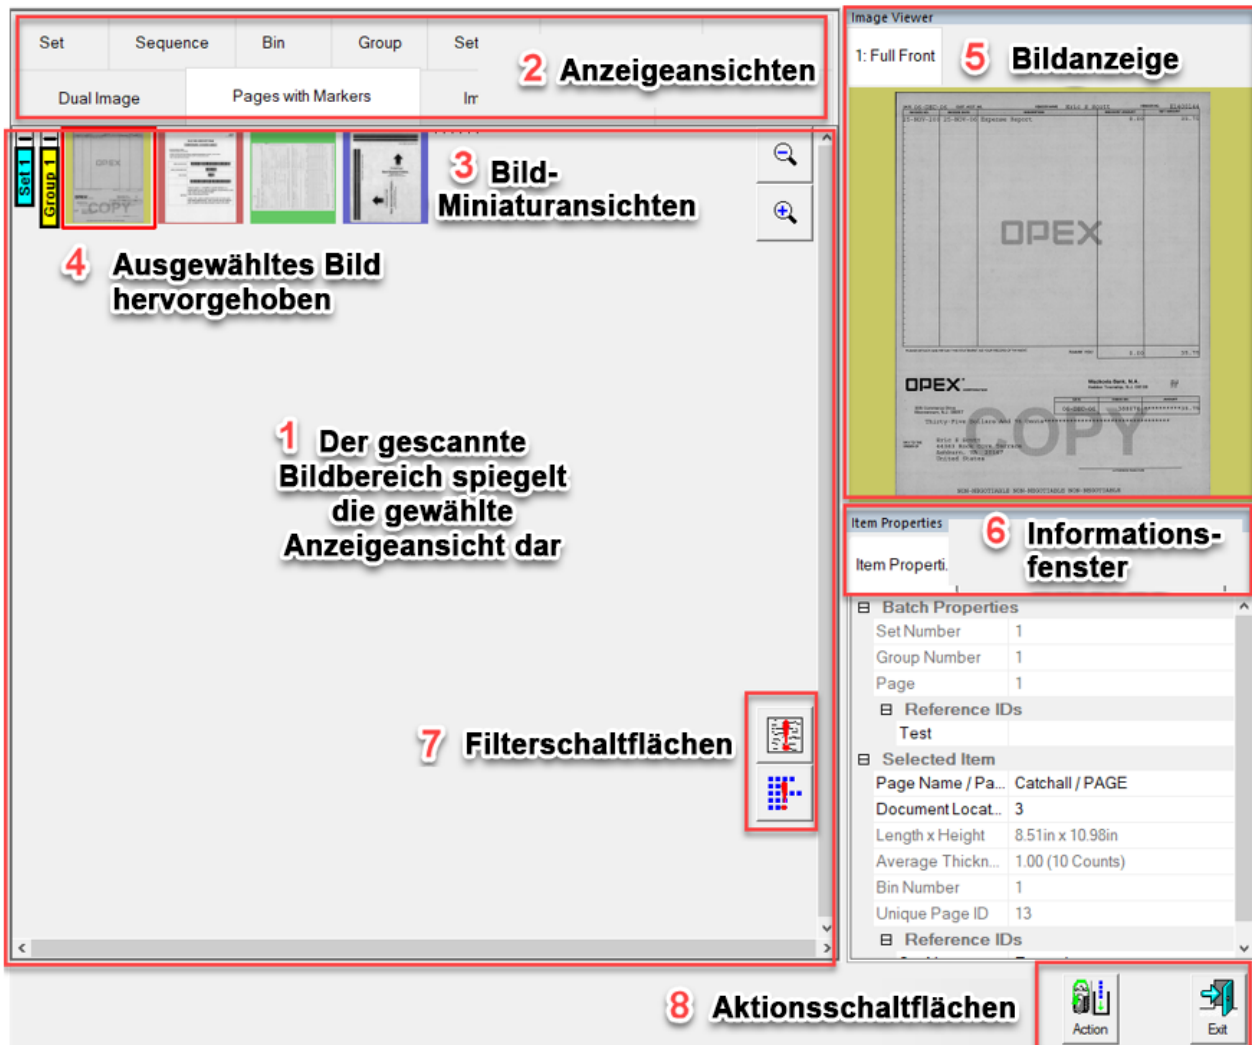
Set Sequence Bin Group Set

Dual Image Pages with Markers Im

2 Anzeigeansichten

Image Viewer

1: Full Front

5 Bildanzeige

OPEX

OPEX

COPY

Set 1 Group 1

COPY

3 Bild-Miniaturansichten

4 Ausgewähltes Bild hervorgehoben

1 Der gescannte Bildbereich spiegelt die gewählte Anzeigeansicht dar

7 Filterschaltflächen

Item Properties

Item Properti...

6 Informations-fenster

| | |
|---|---|
| ⊟ Batch Properties | |
| Set Number | 1 |
| Group Number | 1 |
| Page | 1 |
| ⊟ Reference IDs | |
| Test | |
| ⊟ Selected Item | |
| Page Name / Pa... | Catchall / PAGE |
| Document Locat... | 3 |
| Length x Height | 8.51in x 10.98in |
| Average Thickn... | 1.00 (10 Counts) |
| Bin Number | 1 |
| Unique Page ID | 13 |
| ⊟ Reference IDs | |

8 Aktionsschaltflächen

Action

Exit